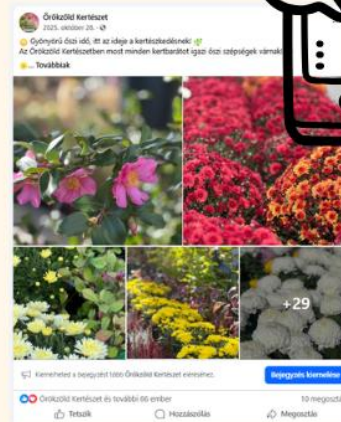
Örökzöld Kertészet
2025. október 28. ·

Gyönyörű őszi idő, itt az ideje a kertészkedésnek!
Az Örökzöld Kertészetben most minden kertbarát igazi őszi szépségek várnak
... További

+29

Kiemelheted a bejegyzést több Örökzöld Kertészet elérésével.

Bejegyzés kiemelése

Örökzöld Kertészet és további 86 ember

10 megosztás

Tetszik

Hozzászólás

Megosztás